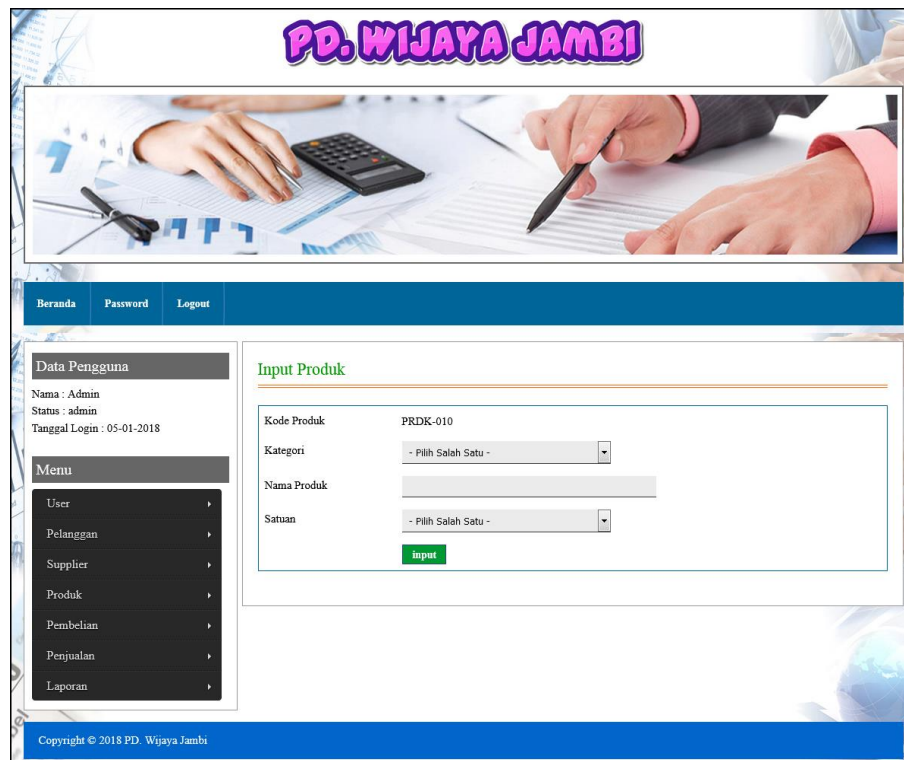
PD. WIJAYA JAMBI

Beranda Password Logout

Data Pengguna

Nama : Admin
Status : admin
Tanggal Login : 05-01-2018

Menu

User
Pelanggan
Supplier
Produk
Pembelian
Penjualan
Laporan

Input Produk

| | |
|---|---|
| Kode Produk | PRDK-010 |
| Kategori | - Pilih Salah Satu - |
| Nama Produk | |
| Satuan | - Pilih Salah Satu - |
| | input |

Copyright © 2018 PD. Wijaya Jambi